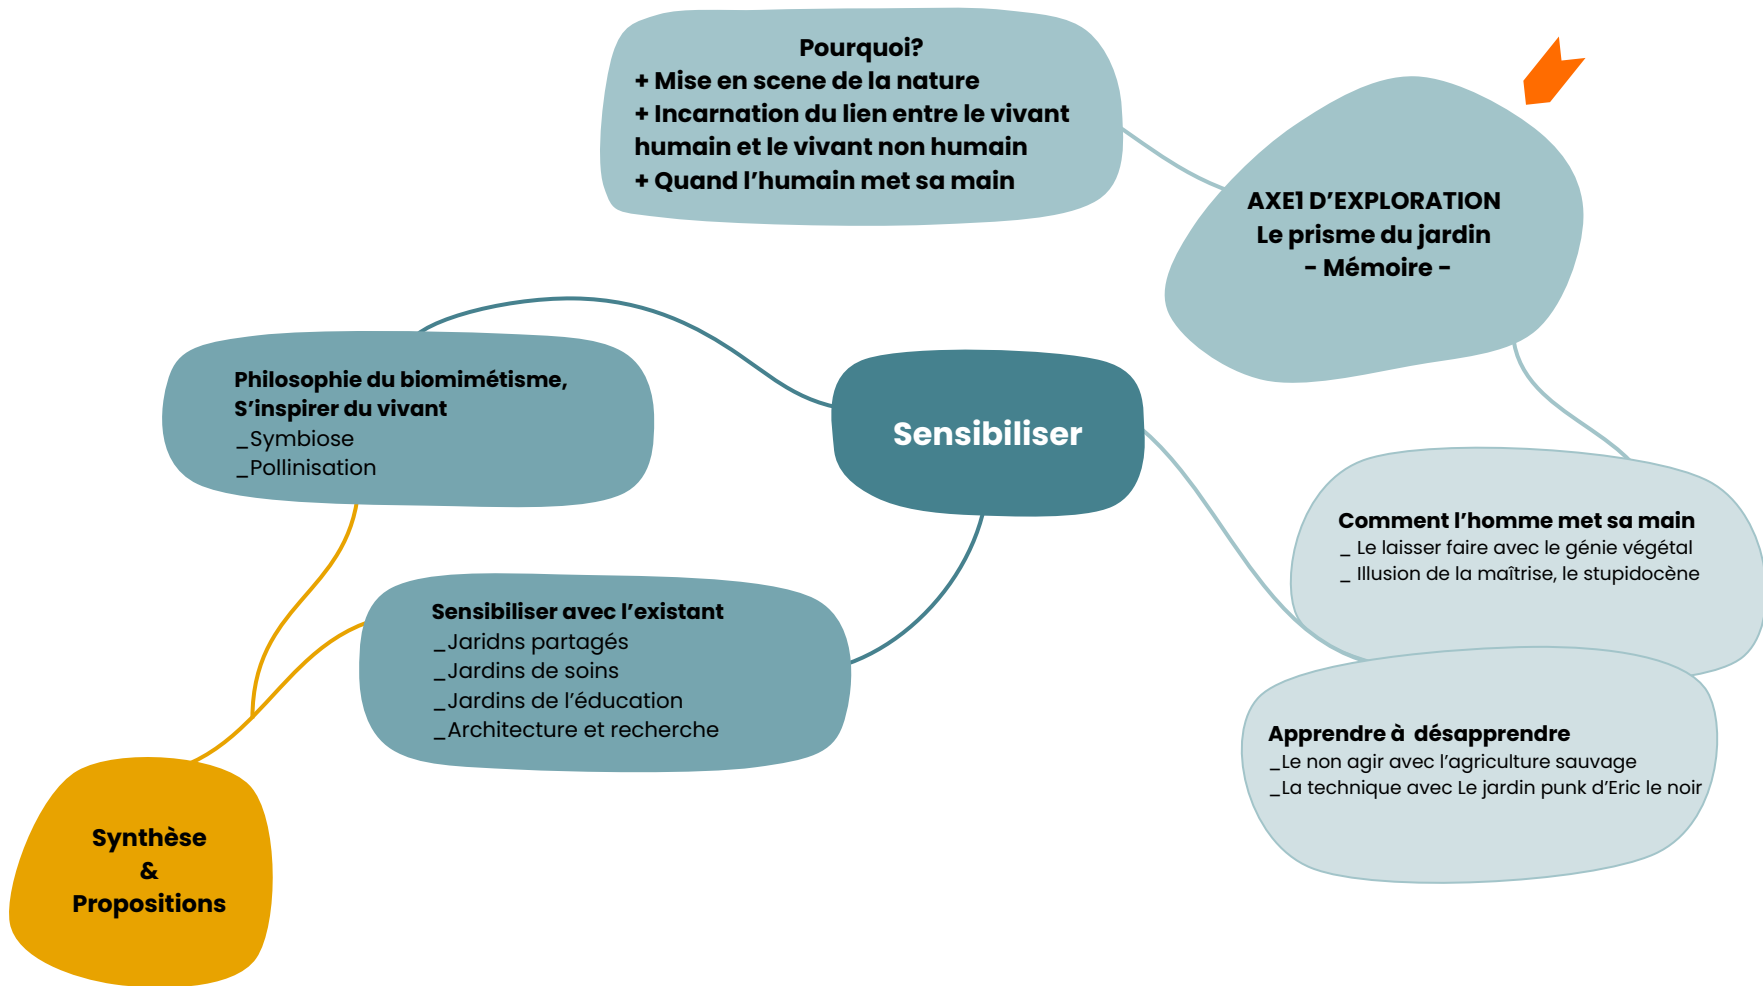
Pourquoi?
+ Mise en scene de la nature
+ Incarnation du lien entre le vivant humain et le vivant non humain
+ Quand l’humain met sa main

AXE1 D’EXPLORATION
Le prisme du jardin
- Mémoire -

Philosophie du biomimétisme,
S’inspirer du vivant
_Symbiose
_Pollinisation

Sensibiliser

Comment l’homme met sa main
_ Le laisser faire avec le génie végétal
_ Illusion de la maîtrise, le stupidocène

Sensibiliser avec l’existant
_Jaridns partagés
_Jardins de soins
_Jardins de l’éducation
_Architecture et recherche

Apprendre à désapprendre
_Le non agir avec l’agriculture sauvage
_La technique avec Le jardin punk d’Eric le noir

Synthèse
&
Propositions